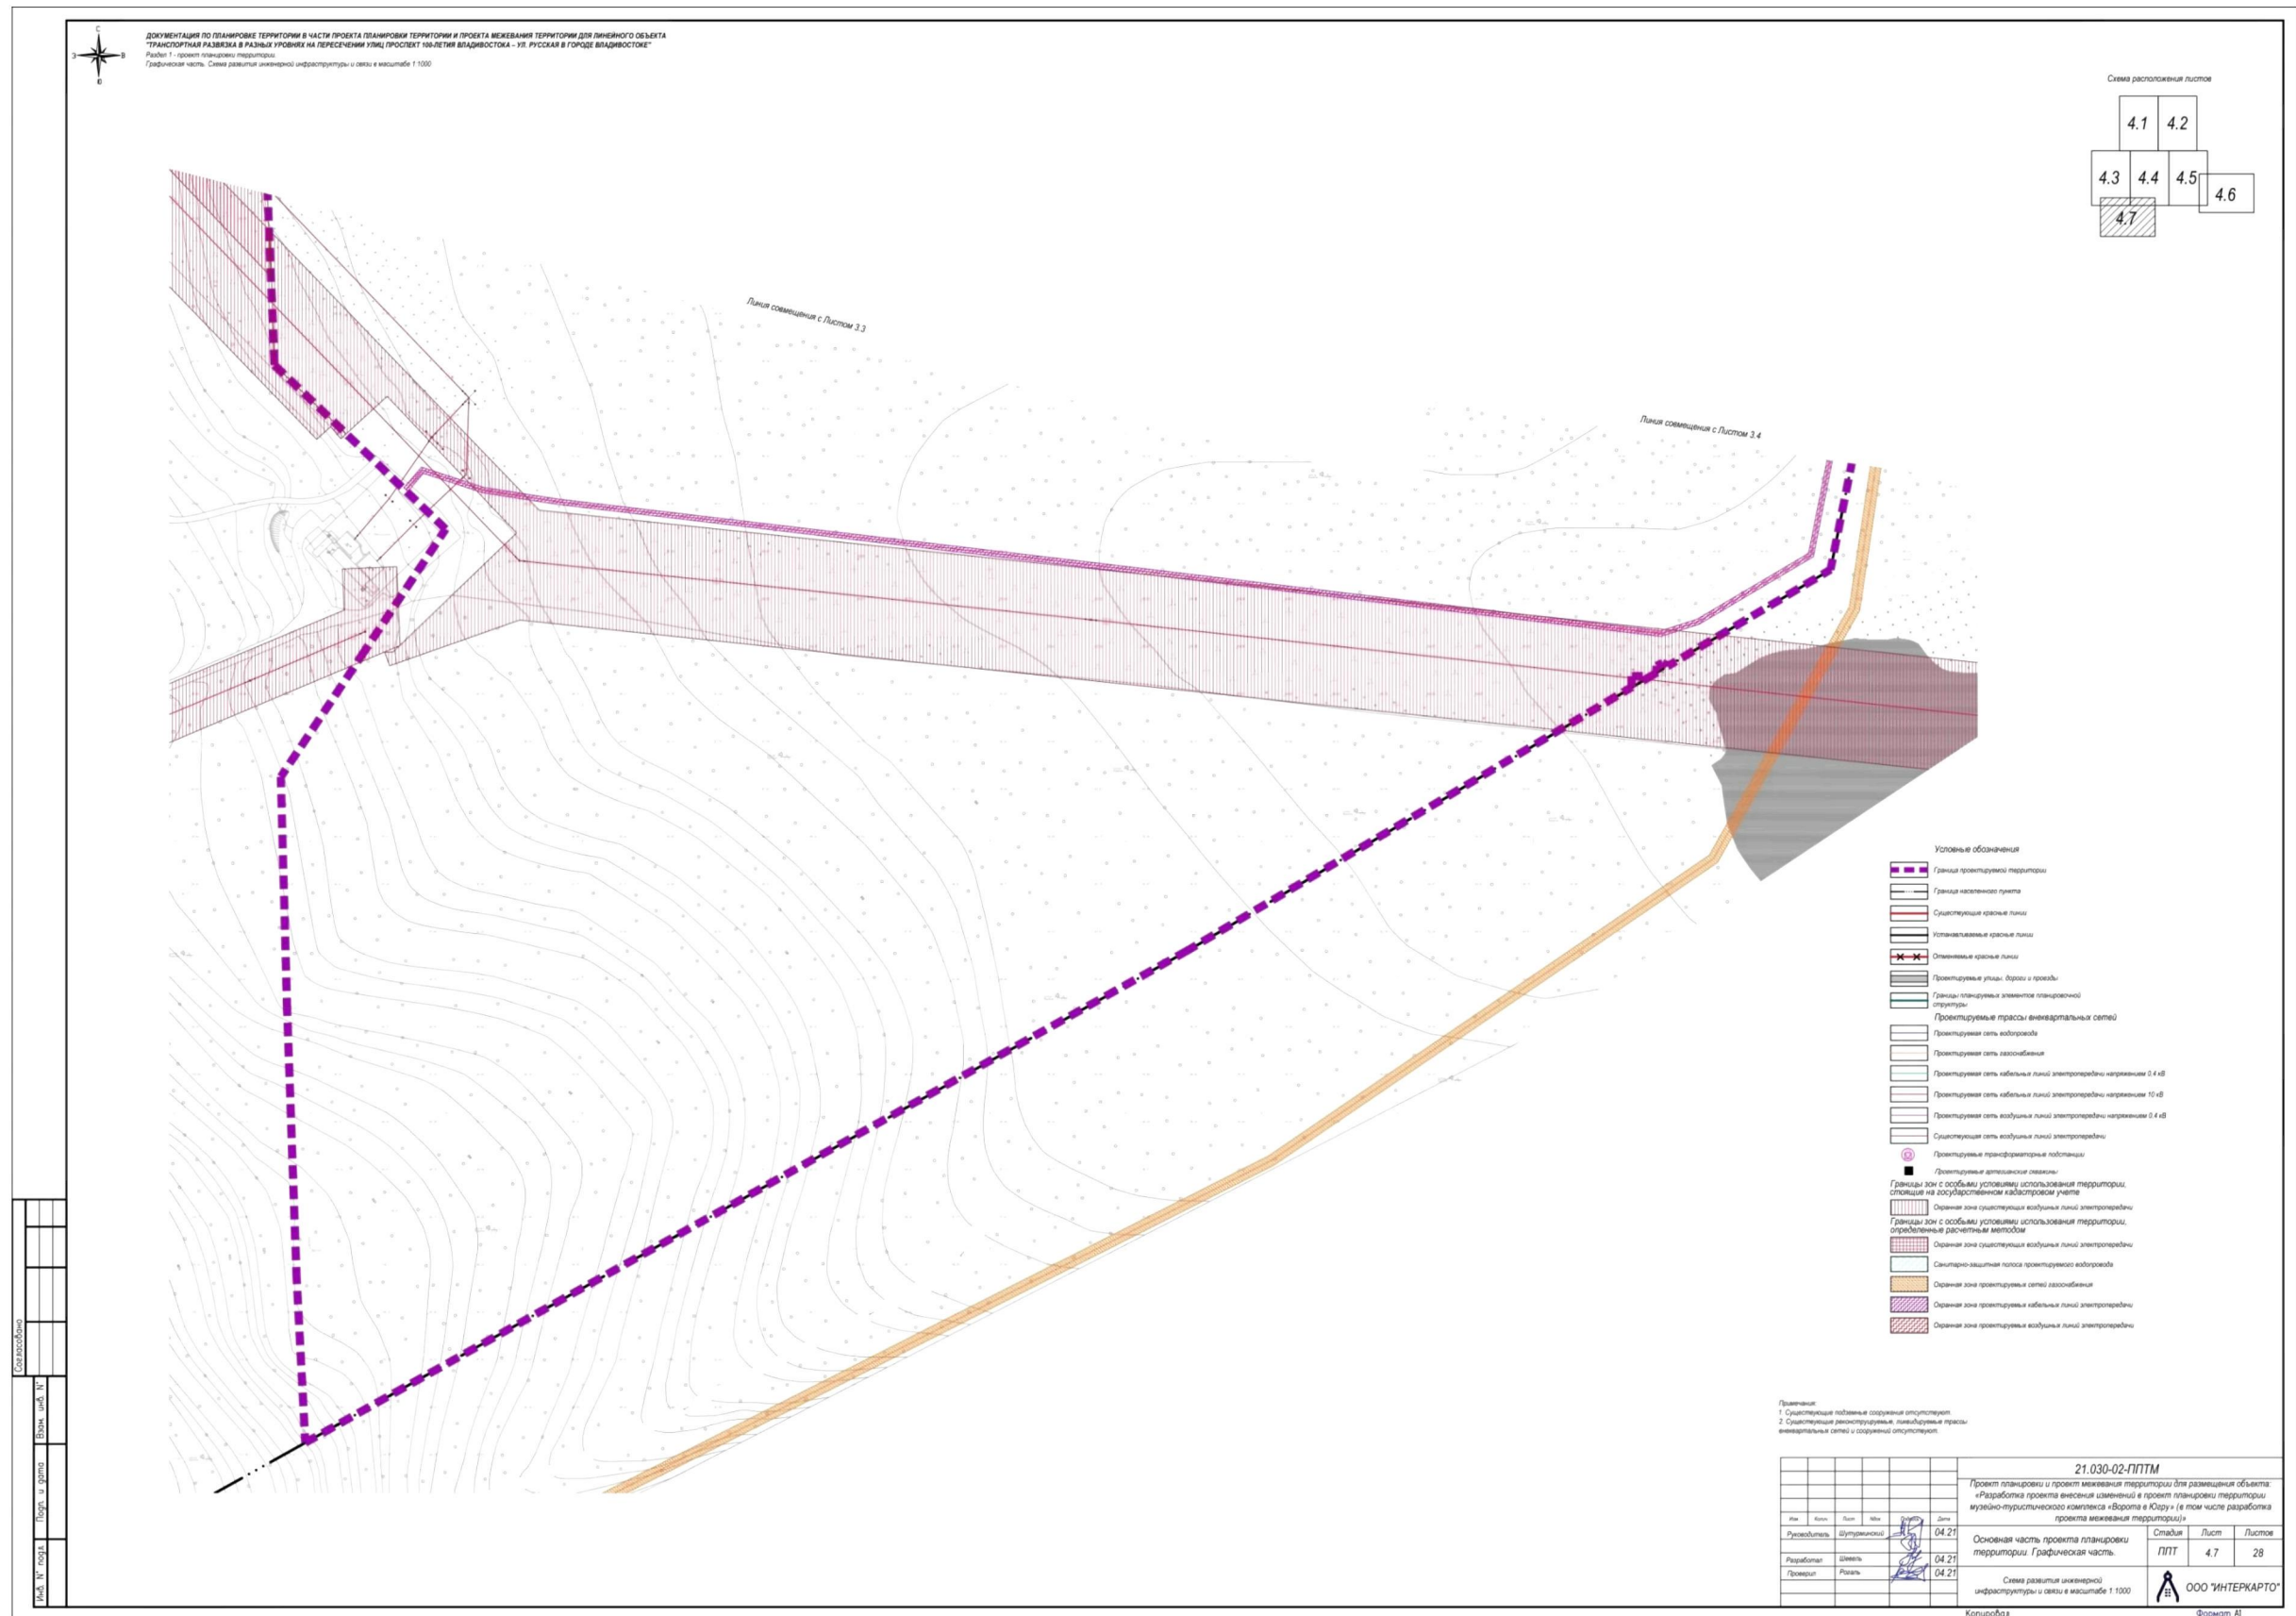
С
З В
Ю

ДОКУМЕНТАЦИЯ ПО ПЛАНИРОВКЕ ТЕРРИТОРИИ В ЧАСТИ ПРОЕКТА ПЛАНИРОВКИ ТЕРРИТОРИИ И ПРОЕКТА МЕЖЕВАНИЯ ТЕРРИТОРИИ ДЛЯ ЛИНЕЙНОГО ОБЪЕКТА "ТРАНСПОРТНАЯ РАЗВЯЗКА В РАЗНЫХ УРОВНЯХ НА ПЕРЕСЕЧЕНИИ УЛИЦ ПРОСПЕКТ 100-ЛЕТИЯ ВЛАДИВОСТОКА – УЛ. РУССКАЯ В ГОРОДЕ ВЛАДИВОСТОКЕ"
Раздел 1 - проект планировки территории.
Графическая часть. Схема развития инженерной инфраструктуры и связи в масштабе 1:1000

Схема расположения листов

| 4.1 | 4.2 |
|---|---|
| 4.3 | 4.4 | 4.5 | 4.6 |
| 4.7 |

Линия совмещения с Листом 3.3

Линия совмещения с Листом 3.4

Условные обозначения
Граница проектируемой территории
Граница населенного пункта
Существующие красные линии
Устанавливаемые красные линии
Отменяемые красные линии
Проектируемые улицы, дороги и проезды
Границы планируемых элементов планировочной структуры
Проектируемые трассы внеквартальных сетей
Проектируемая сеть водопровода
Проектируемая сеть газоснабжения
Проектируемая сеть кабельных линий электропередачи напряжением 0.4 кВ
Проектируемая сеть кабельных линий электропередачи напряжением 10 кВ
Проектируемая сеть воздушных линий электропередачи напряжением 0.4 кВ
Существующая сеть воздушных линий электропередачи
Проектируемые трансформаторные подстанции
Проектируемые артезианские скважины
Границы зон с особыми условиями использования территории, стоящие на государственном кадастровом учете
Охранная зона существующих воздушных линий электропередачи
Границы зон с особыми условиями использования территории, определенные расчетным методом
Охранная зона существующих воздушных линий электропередачи
Санитарно-защитная полоса проектируемого водопровода
Охранная зона проектируемых сетей газоснабжения
Охранная зона проектируемых кабельных линий электропередачи
Охранная зона проектируемых воздушных линий электропередачи

Примечания:
1. Существующие подземные сооружения отсутствуют.
2. Существующие реконструируемые, ликвидируемые трассы внеквартальных сетей и сооружений отсутствуют.

21.030-02-ППТМ
Проект планировки и проект межевания территории для размещения объекта: «Разработка проекта внесения изменений в проект планировки территории музейно-туристического комплекса «Ворота в Югру» (в том числе разработка проекта межевания территории)»

| Изм. | Кол.уч | Лист | №док | Подпись | Дата |
|---|---|---|---|---|---|
| Руководитель | Шутурминский | | | | 04.21 |
| Разработал | Шевель | | | | 04.21 |
| Проверил | Розаль | | | | 04.21 |

Основная часть проекта планировки территории. Графическая часть.

| Стадия | Лист | Листов |
|---|---|---|
| ППТ | 4.7 | 28 |

Схема развития инженерной инфраструктуры и связи в масштабе 1:1000

ООО "ИНТЕРКАРТО"

Согласовано
Взам. инв. N°
Подп. и дата
Инв. N° подл.

Копировал
Формат А1